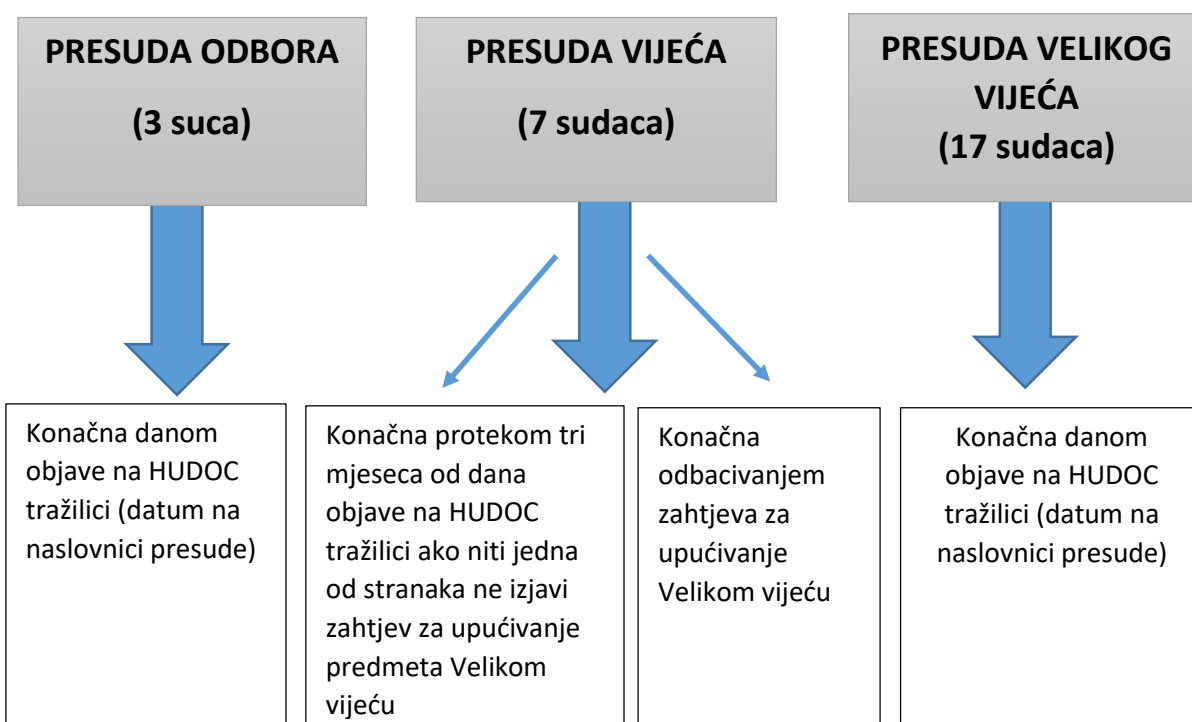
PRESUDA ODBORA
(3 suca)

PRESUDA VIJEĆA
(7 sudaca)

PRESUDA VELIKOG VIJEĆA
(17 sudaca)

Konačna danom objave na HUDOC tražilici (datum na naslovnici presude)

Konačna protekom tri mjeseca od dana objave na HUDOC tražilici ako niti jedna od stranaka ne izjavi zahtjev za upućivanje predmeta Velikom vijeću

Konačna odbacivanjem zahtjeva za upućivanje Velikom vijeću

Konačna danom objave na HUDOC tražilici (datum na naslovnici presude)